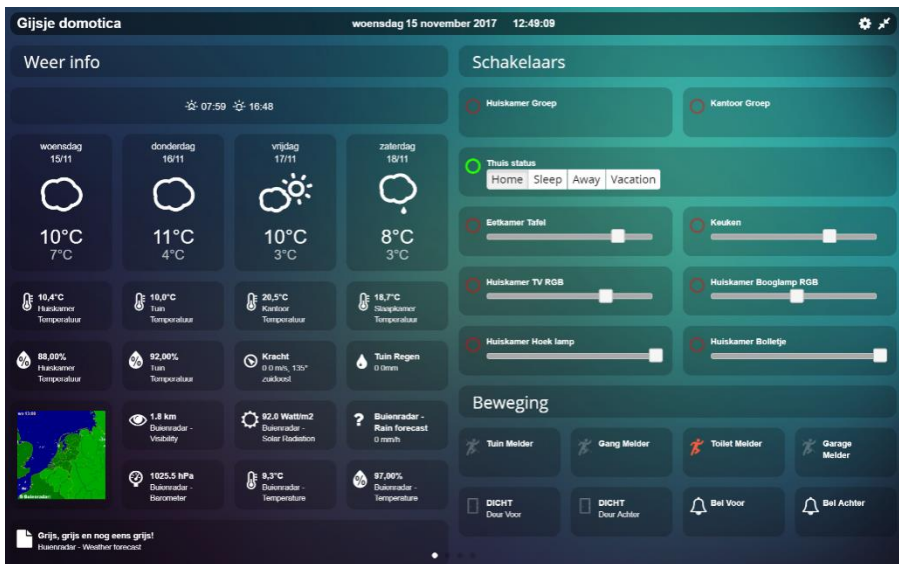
Gijsje domotica

woensdag 15 november 2017 12:49:09

Weer info

07:59 16:48

woensdag
15/11
10°C
7°C

donderdag
16/11
11°C
4°C

vrijdag
17/11
10°C
3°C

zaterdag
18/11
8°C
3°C

10,4°C
Huiskamer
Temperatuur

10,0°C
Tuin
Temperatuur

20,5°C
Kantoor
Temperatuur

18,7°C
Slaapkamer
Temperatuur

88,00%
Huiskamer
Temperatuur

92,00%
Tuin
Temperatuur

Kracht
0.0 m/s, 135°
zuidoost

Tuin Regen
0.0mm

1.8 km
Buienradar -
Visibility

92.0 Watt/m2
Buienradar -
Solar Radiation

Buienradar -
Rain forecast
0 mm/h

1025.5 hPa
Buienradar -
Barometer

9,3°C
Buienradar -
Temperature

97,00%
Buienradar -
Temperature

Grijs, grijs en nog eens grijs!
Buienradar - Weather forecast

Schakelaars

Huiskamer Groep

Kantoor Groep

Thuis status
Home Sleep Away Vacation

Eetkamer Tafel

Keuken

Huiskamer TV RGB

Huiskamer Booglamp RGB

Huiskamer Hoek lamp

Huiskamer Bolletje

Beweging

Tuin Melder

Gang Melder

Toilet Melder

Garage Melder

DICHT
Deur Voor

DICHT
Deur Achter

Bel Voor

Bel Achter